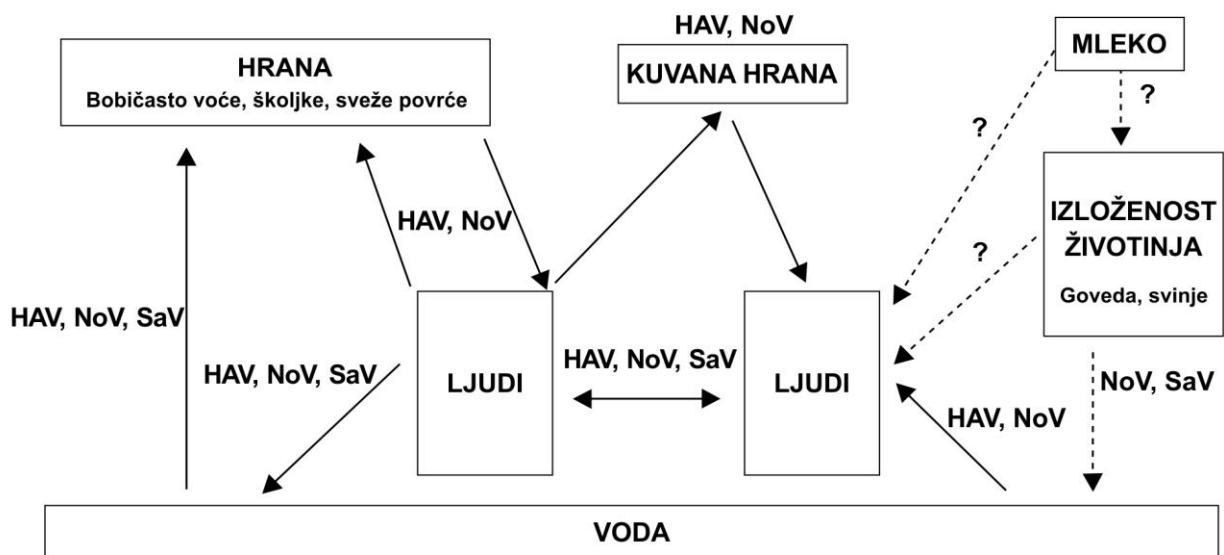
HRANA
Bobičasto voće, školjke, sveže povrće

HAV, NoV
KUVANA HRANA

MLEKO

?

?

IZLOŽENOST ŽIVOTINJA
Goveda, svinje

HAV, NoV

?

HAV, NoV, SaV

HAV, NoV, SaV

LJUDI

HAV, NoV, SaV

LJUDI

NoV, SaV

HAV, NoV

VODA